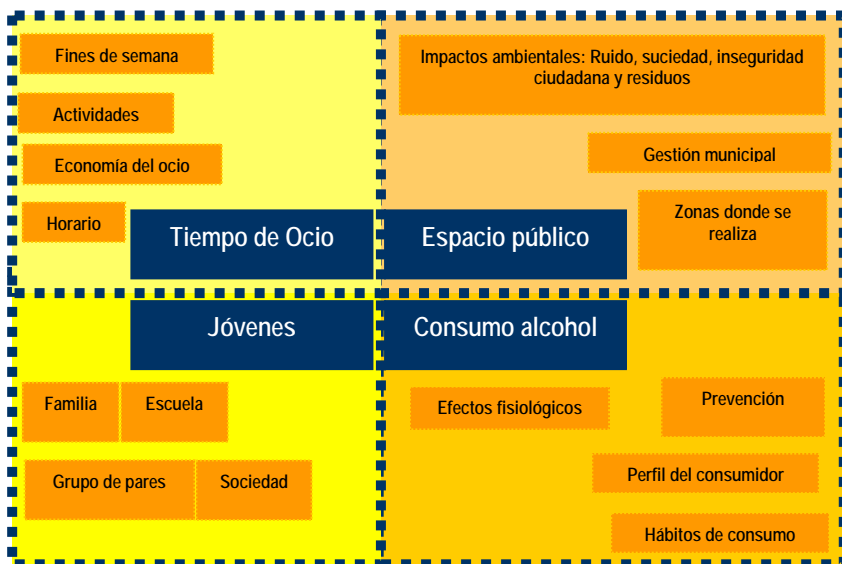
Fines de semana

Actividades

Economía del ocio

Horario

Tiempo de Ocio

Impactos ambientales: Ruido, suciedad, inseguridad ciudadana y residuos

Gestión municipal

Zonas donde se realiza

Espacio público

Jóvenes

Familia

Escuela

Grupo de pares

Sociedad

Consumo alcohol

Efectos fisiológicos

Prevención

Perfil del consumidor

Hábitos de consumo